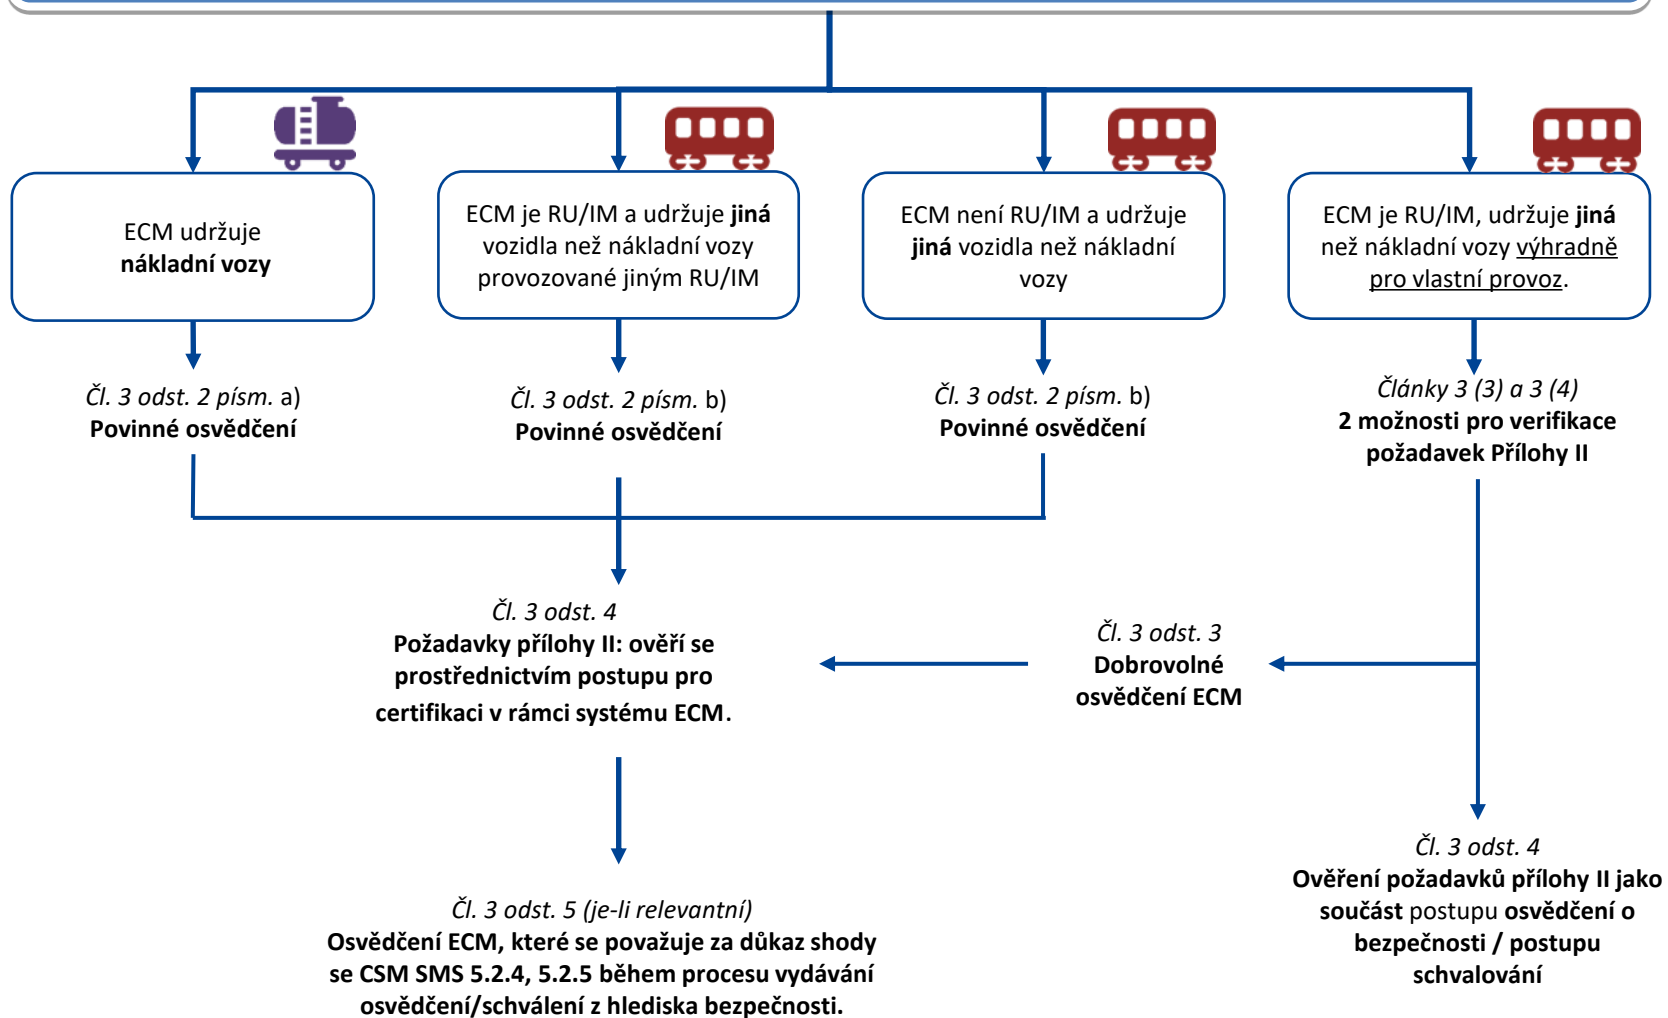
ECM udržuje **nákladní vozy**

ECM je RU/IM a udržuje **jiná** vozidla než nákladní vozy provozované jiným RU/IM

ECM není RU/IM a udržuje **jiná** vozidla než nákladní vozy

ECM je RU/IM, udržuje **jiná** než nákladní vozy výhradně pro vlastní provoz.

*Čl. 3 odst. 2 písm.* a)
**Povinné osvědčení**

*Čl. 3 odst. 2 písm.* b)
**Povinné osvědčení**

*Čl. 3 odst. 2 písm.* b)
**Povinné osvědčení**

*Články 3 (3) a 3 (4)*
**2 možnosti pro verifikace požadavek Přílohy II**

*Čl. 3 odst. 4*
**Požadavky přílohy II: ověří se prostřednictvím postupu pro certifikaci v rámci systému ECM.**

*Čl. 3 odst. 3*
**Dobrovolné osvědčení ECM**

*Čl. 3 odst. 5 (je-li relevantní)*
**Osvědčení ECM, které se považuje za důkaz shody se CSM SMS 5.2.4, 5.2.5 během procesu vydávání osvědčení/schválení z hlediska bezpečnosti.**

*Čl. 3 odst. 4*
**Ověření požadavků přílohy II jako součást** postupu **osvědčení o bezpečnosti / postupu schvalování**